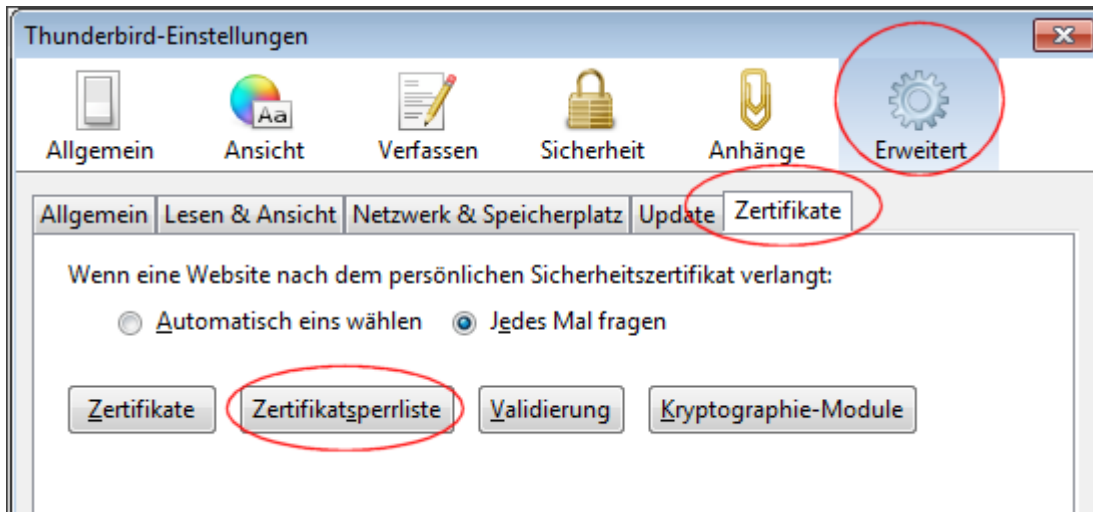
Thunderbird-Einstellungen

Allgemein
Ansicht
Aa
Verfassen
Sicherheit
Anhänge
Erweitert

Allgemein
Lesen & Ansicht
Netzwerk & Speicherplatz
Update
Zertifikate

Wenn eine Website nach dem persönlichen Sicherheitszertifikat verlangt:

Automatisch eins wählen
Jedes Mal fragen

Zertifikate
Zertifikatsperrliste
Validierung
Kryptographie-Module